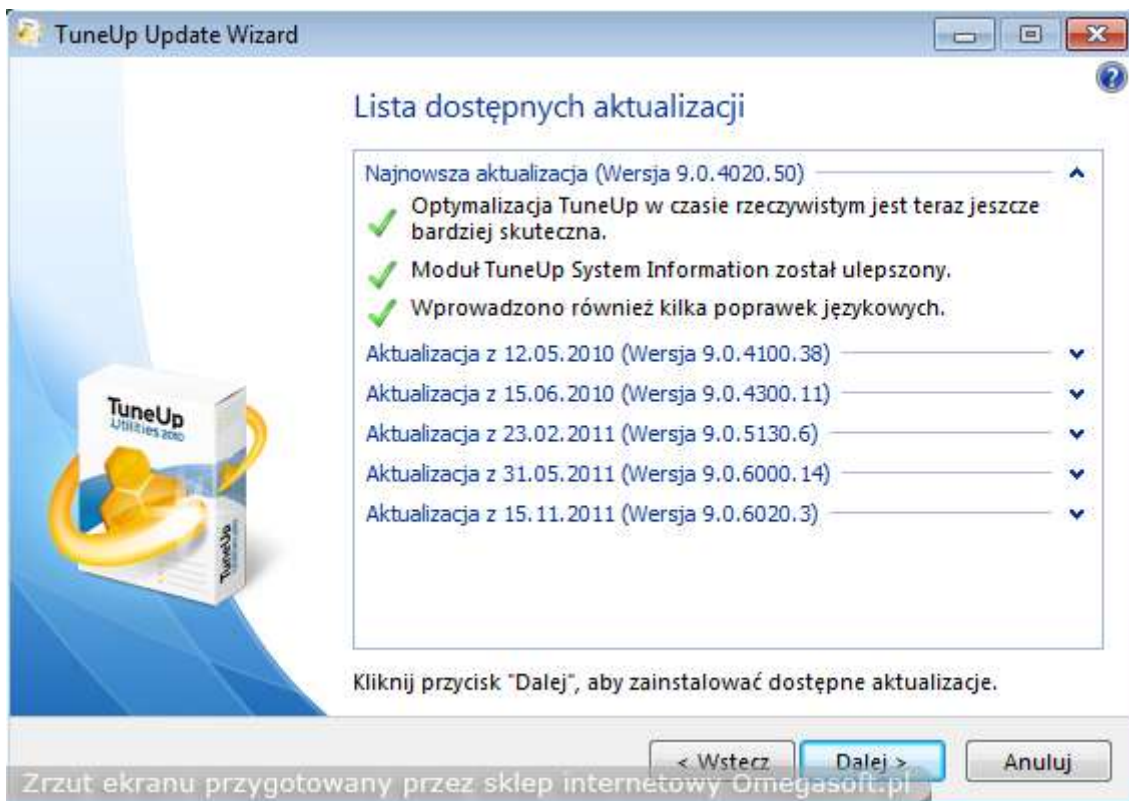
TuneUp Update Wizard

Lista dostępnych aktualizacji

Najnowsza aktualizacja (Wersja 9.0.4020.50)

Optymalizacja TuneUp w czasie rzeczywistym jest teraz jeszcze bardziej skuteczna.

Moduł TuneUp System Information został ulepszony.

Wprowadzono również kilka poprawek językowych.

Aktualizacja z 12.05.2010 (Wersja 9.0.4100.38)

Aktualizacja z 15.06.2010 (Wersja 9.0.4300.11)

Aktualizacja z 23.02.2011 (Wersja 9.0.5130.6)

Aktualizacja z 31.05.2011 (Wersja 9.0.6000.14)

Aktualizacja z 15.11.2011 (Wersja 9.0.6020.3)

TuneUp Utilities 2010

TuneUp

Kliknij przycisk "Dalej", aby zainstalować dostępne aktualizacje.

< Wstecz

Dalej >

Anuluj

Zrzut ekranu przygotowany przez sklep internetowy Omegasoft.pl